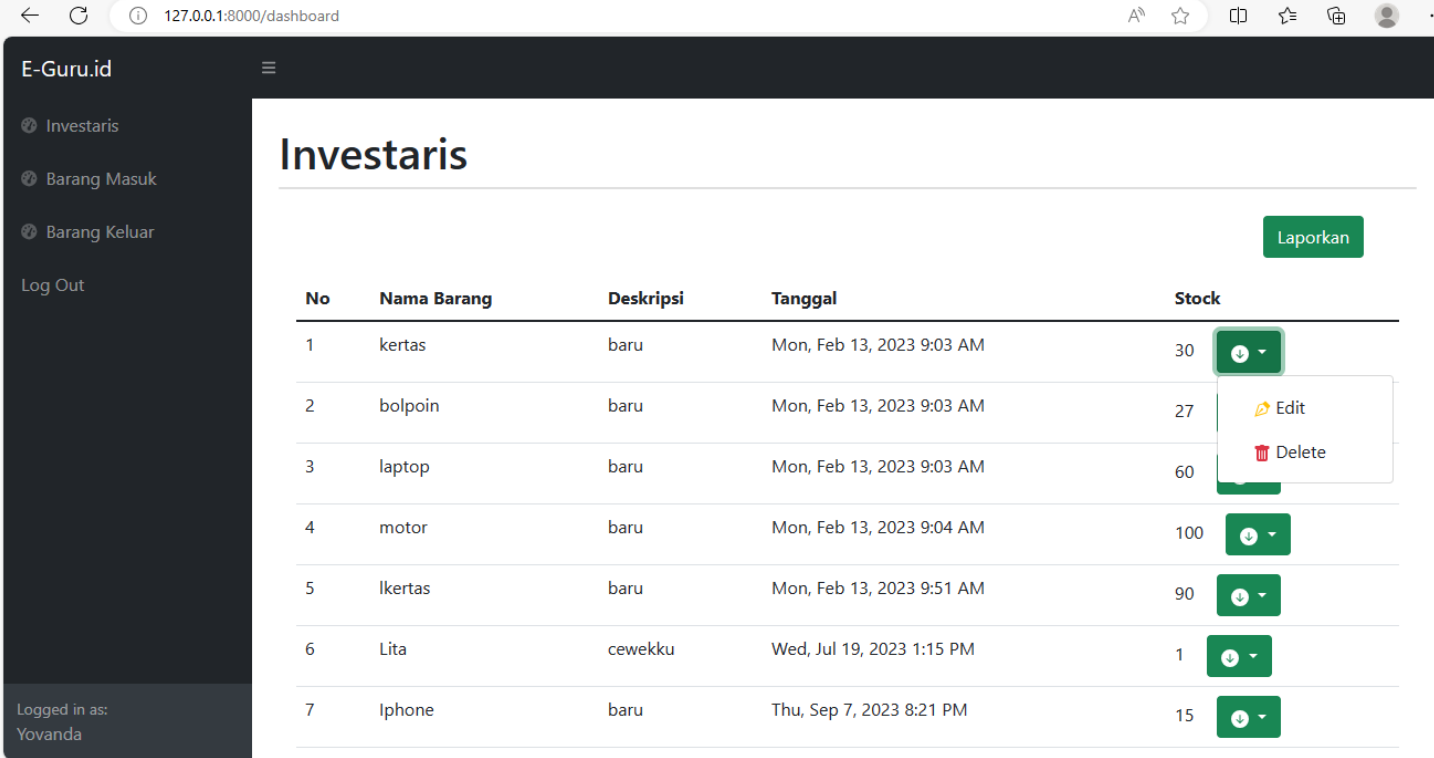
127.0.0.1:8000/dashboard

E-Guru.id

Investaris

Barang Masuk

Barang Keluar

Log Out

Logged in as:
Yovanda

Investaris

Laporkan

| No | Nama Barang | Deskripsi | Tanggal | Stock |
|---|---|---|---|---|
| 1 | kertas | baru | Mon, Feb 13, 2023 9:03 AM | 30 |
| 2 | bolpoin | baru | Mon, Feb 13, 2023 9:03 AM | 27 |
| 3 | laptop | baru | Mon, Feb 13, 2023 9:03 AM | 60 |
| 4 | motor | baru | Mon, Feb 13, 2023 9:04 AM | 100 |
| 5 | lkertas | baru | Mon, Feb 13, 2023 9:51 AM | 90 |
| 6 | Lita | cewekku | Wed, Jul 19, 2023 1:15 PM | 1 |
| 7 | Iphone | baru | Thu, Sep 7, 2023 8:21 PM | 15 |

Edit

Delete